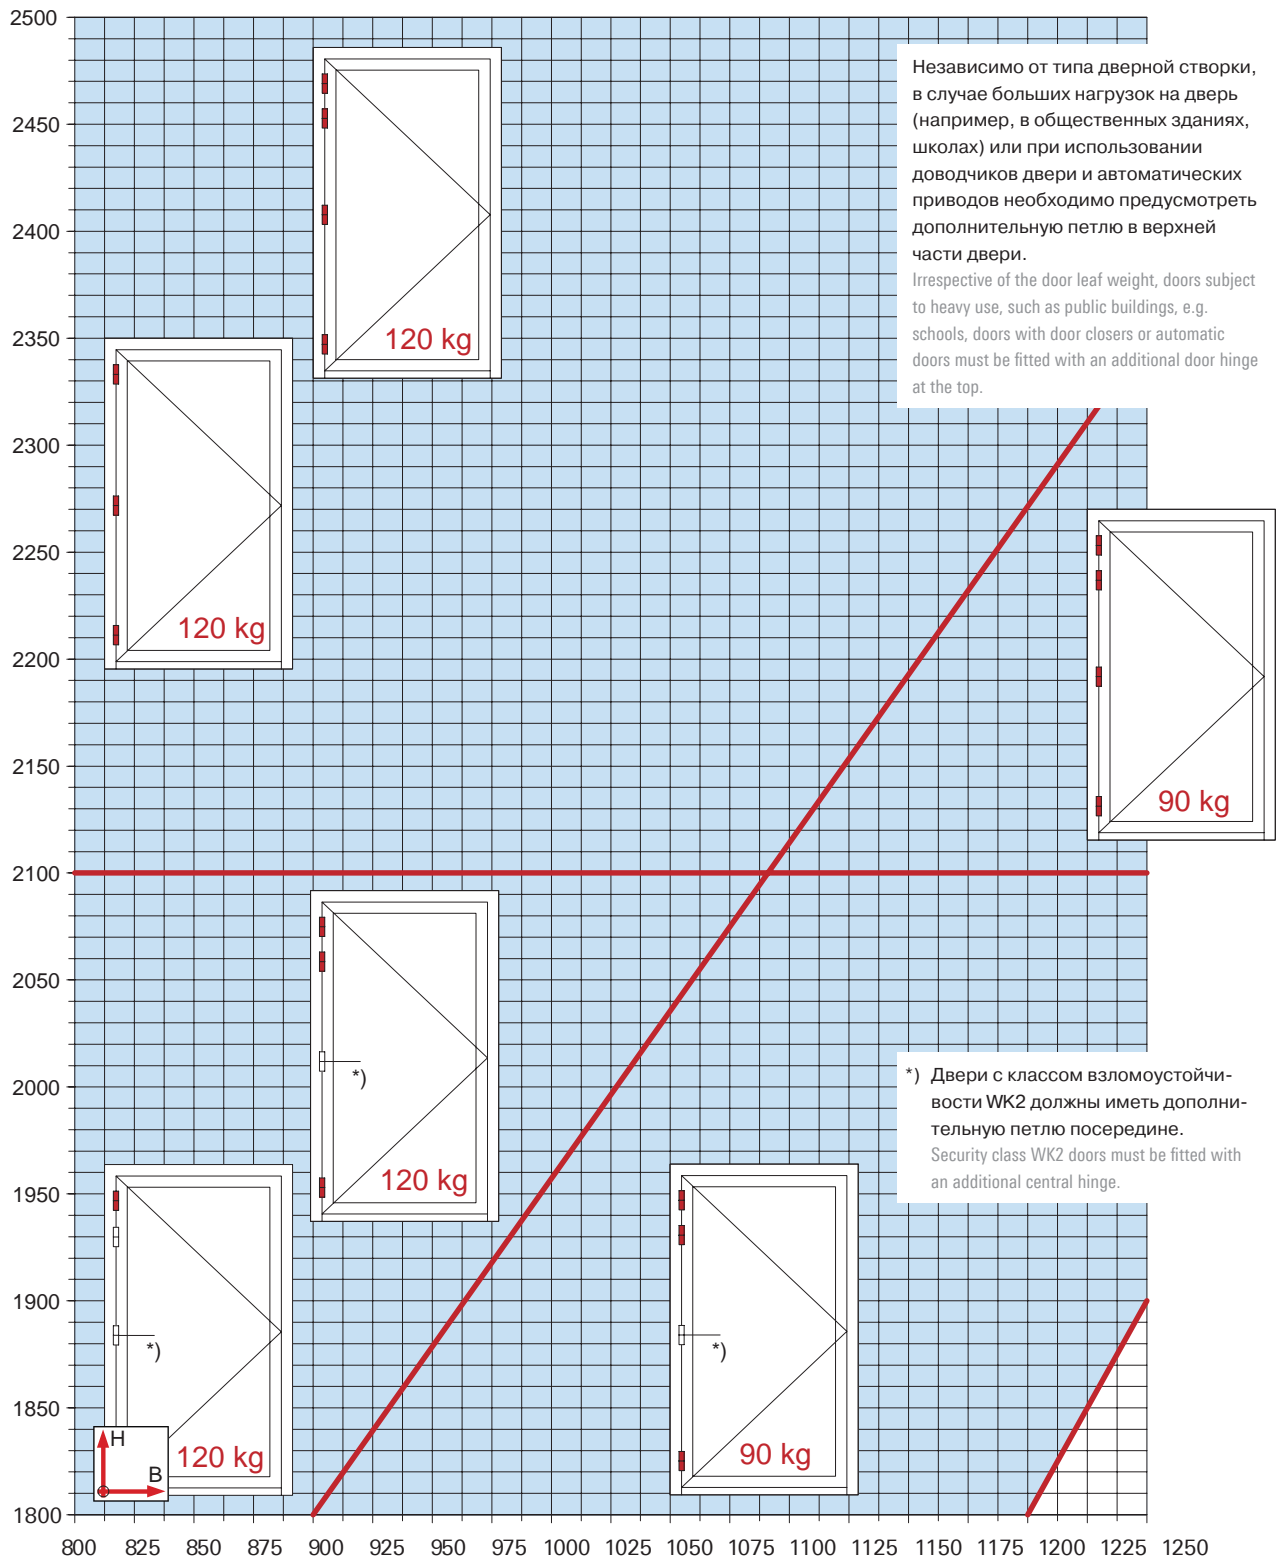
2500
2450
2400
2350
2300
2250
2200
2150
2100
2050
2000
1950
1900
1850
1800

800 825 850 875 900 925 950 975 1000 1025 1050 1075 1100 1125 1150 1175 1200 1225 1250

120 kg

120 kg

Независимо от типа дверной створки, в случае больших нагрузок на дверь (например, в общественных зданиях, школах) или при использовании доводчиков двери и автоматических приводов необходимо предусмотреть дополнительную петлю в верхней части двери.
Irrespective of the door leaf weight, doors subject to heavy use, such as public buildings, e.g. schools, doors with door closers or automatic doors must be fitted with an additional door hinge at the top.

90 kg

*)

120 kg

*) Двери с классом взломоустойчивости WK2 должны иметь дополнительную петлю посередине.
Security class WK2 doors must be fitted with an additional central hinge.

*)

120 kg

*)

90 kg

H
B